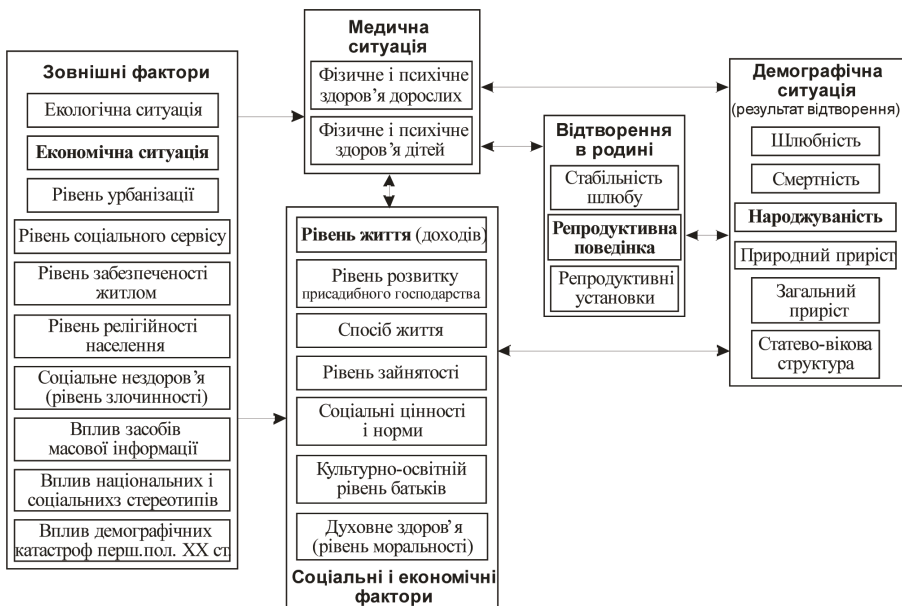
Медична ситуація

Фізичне і психічне здоров'я дорослих

Фізичне і психічне здоров'я дітей

Зовнішні фактори

Екологічна ситуація

Економічна ситуація

Рівень урбанізації

Рівень соціального сервісу

Рівень забезпеченості житлом

Рівень релігійності населення

Соціальне нездоров'я (рівень злочинності)

Вплив засобів масової інформації

Вплив національних і соціальнихз стереотипів

Вплив демографічних катастроф перш.пол. ХХ ст

Відтворення в родині

Стабільність шлюбу

Репродуктивна поведінка

Репродуктивні установки

Демографічна ситуація (результат відтворення)

Шлюбність

Смертність

Народжуваність

Природний приріст

Загальний приріст

Статево-вікова структура

Рівень життя (доходів)

Рівень розвитку присадибного господарства

Спосіб життя

Рівень зайнятості

Соціальні цінності і норми

Культурно-освітній рівень батьків

Духовне здоров'я (рівень моральності)

Соціальні і економічні фактори